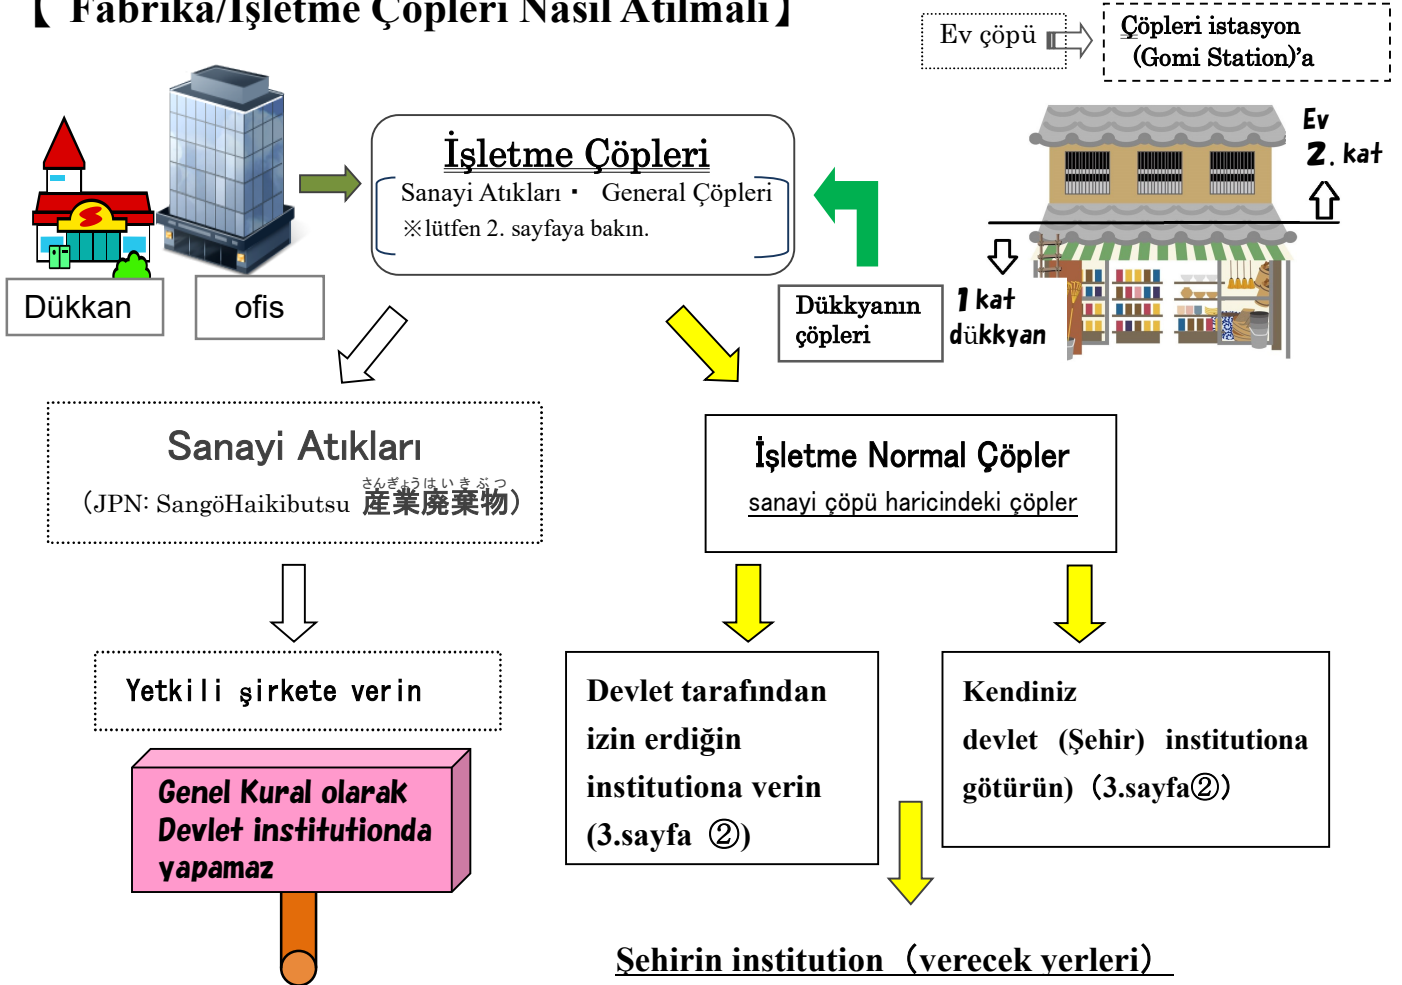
【 Fabrika/İşletme Çöpleri Nasıl Atılmalı】

Ev çöpü

Çöpleri istasyon (Gomi Station)'a

Dükkan

ofis

İşletme Çöpleri

Sanayi Atıkları・ General Çöpleri

※lütfen 2. sayfaya bakın.

Ev

2. kat

1 kat dükkyan

Dükkyanın çöpleri

Sanayi Atıkları

(JPN: SangöHaikibutsu さんぎょうはいきぶつ 産業廃棄物)

İşletme Normal Çöpler

sanayi çöpü haricindeki çöpler

Yetkili şirkete verin

Genel Kural olarak Devlet institutionda yapamaz

Devlet tarafından izin erdiğin institutiona verin (3.sayfa ②)

Kendiniz devlet (Şehir) institutiona götürün) (3.sayfa②)

Şehirin institution (verecek yerleri)